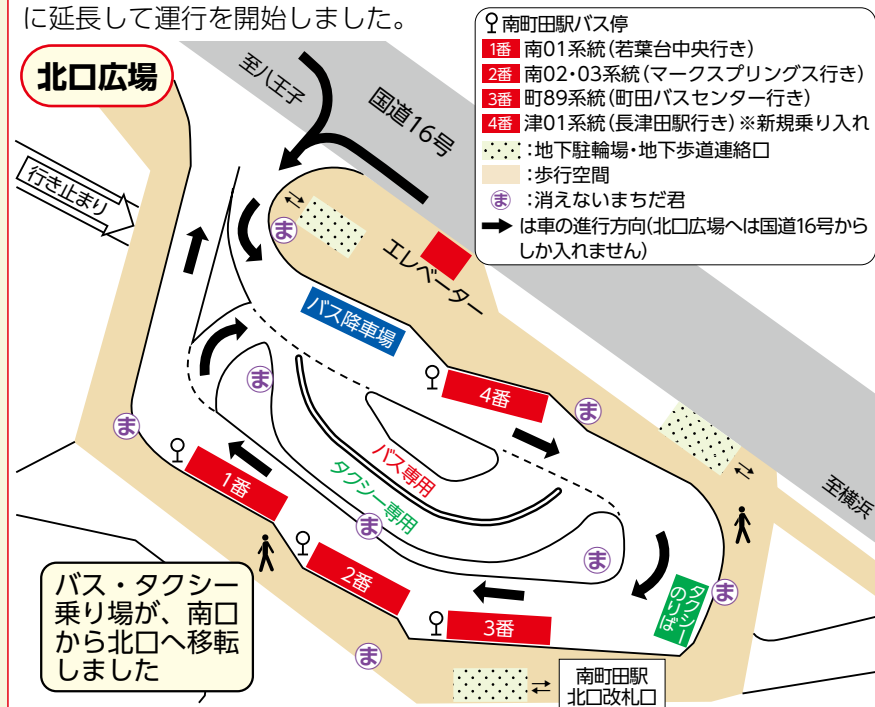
に延長して運行を開始しました。

北口広場

南町田駅バス停
1番 南01系統（若葉台中央行き）
2番 南02・03系統（マークスプリングス行き）
3番 町89系統（町田バスセンター行き）
4番 津01系統（長津田駅行き）※新規乗り入れ
：地下駐輪場・地下歩道連絡口
：歩行空間
ま：消えないまちだ君
は車の進行方向（北口広場へは国道16号からしか入れません）

至八王子
国道16号
行き止まり
エレベーター
バス降車場
4番
バス専用
タクシー専用
1番
2番
3番
タクシーのりば
至横浜
ま
ま
ま
ま
ま
ま
ま
ま

バス・タクシー乗り場が、南口から北口へ移転しました

南町田駅
北口改札口